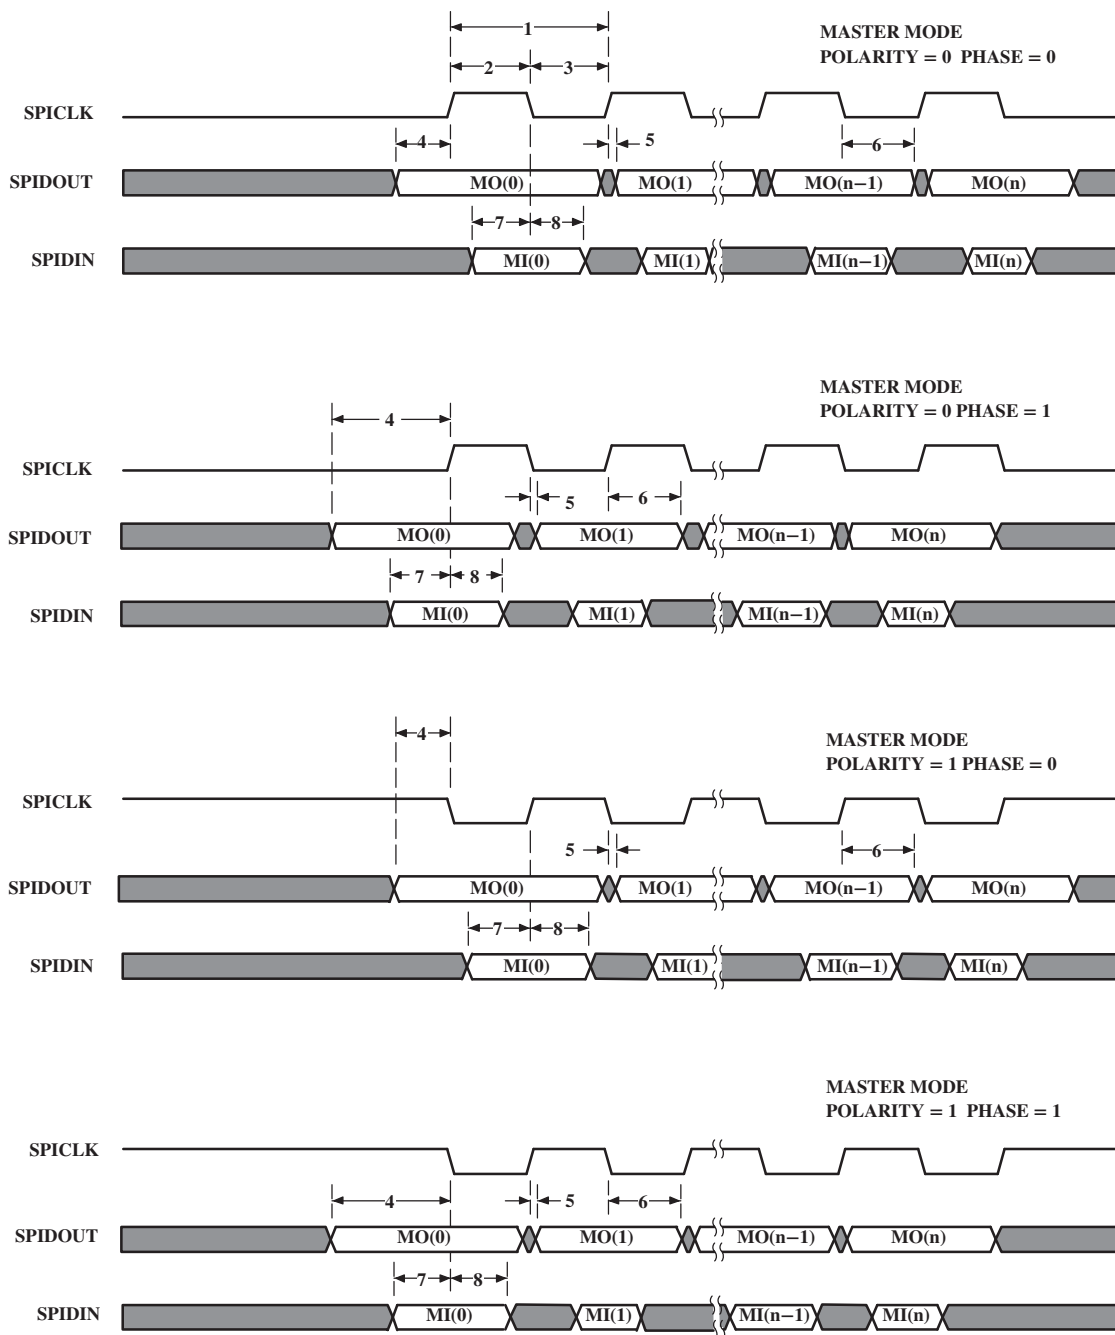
1

2

3

MASTER MODE
POLARITY = 0 PHASE = 0

SPICLK

4

5

6

SPIDOUT

MO(0)

MO(1)

MO(n−1)

MO(n)

7

8

SPIDIN

MI(0)

MI(1)

MI(n−1)

MI(n)

MASTER MODE
POLARITY = 0 PHASE = 1

4

SPICLK

5

6

SPIDOUT

MO(0)

MO(1)

MO(n−1)

MO(n)

7

8

SPIDIN

MI(0)

MI(1)

MI(n−1)

MI(n)

4

MASTER MODE
POLARITY = 1 PHASE = 0

SPICLK

5

6

SPIDOUT

MO(0)

MO(1)

MO(n−1)

MO(n)

7

8

SPIDIN

MI(0)

MI(1)

MI(n−1)

MI(n)

MASTER MODE
POLARITY = 1 PHASE = 1

SPICLK

4

5

6

SPIDOUT

MO(0)

MO(1)

MO(n−1)

MO(n)

7

8

SPIDIN

MI(0)

MI(1)

MI(n−1)

MI(n)